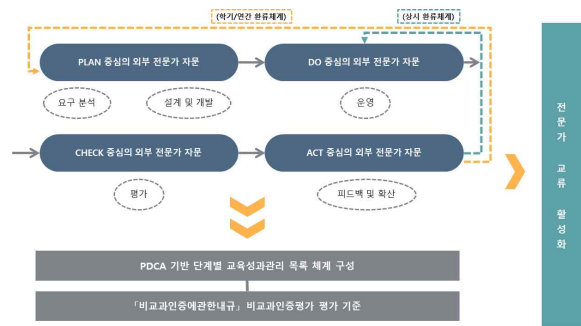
(학기/연간 환류체계)

(상시 환류체계)

PLAN 중심의 외부 전문가 자문

DO 중심의 외부 전문가 자문

요구 분석

설계 및 개발

운영

CHECK 중심의 외부 전문가 자문

ACT 중심의 외부 전문가 자문

평가

피드백 및 확산

PDCA 기반 단계별 교육성과관리 목록 체계 구성

「비교과인증에관한내규」 비교과인증평가 평가 기준

전문가 교류 활성화